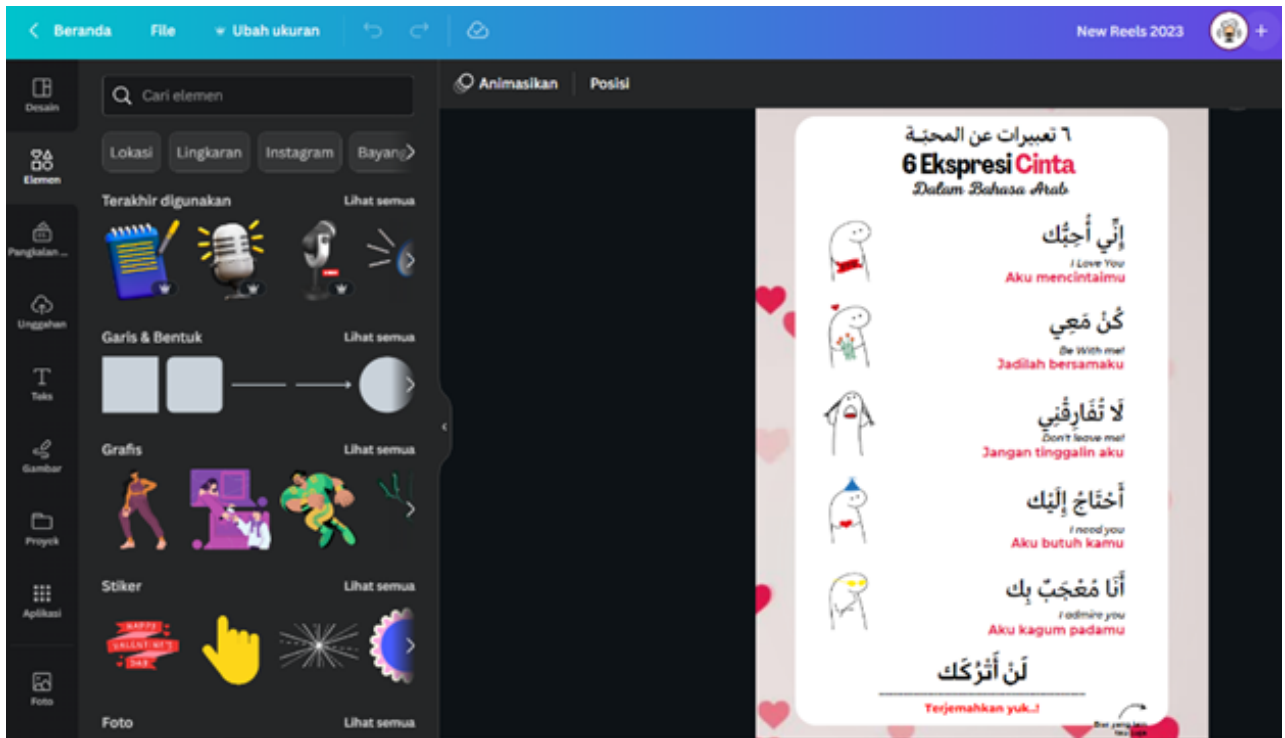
Beranda File Ubah ukuran New Reels 2023

Desain
Elemen
Pangkalan ...
Unggahan
Teks
Gambar
Proyek
Aplikasi
Foto

Cari elemen

Lokasi Lingkaran Instagram Bayang

Terakhir digunakan Lihat semua

Garis & Bentuk Lihat semua

Grafis Lihat semua

Stiker Lihat semua

HAPPY VALENTINE'S DAY

Foto Lihat semua

Animasikan Posisi

٦ تعبيرات عن المحبة
6 Ekspresi Cinta
Dalam Bahasa Arab

إِنِّي أُحِبُّكَ
I Love You
Aku mencintaimu

كُنْ مَعِي
Be With me!
Jadilah bersamaku

لَا تُفَارِقْنِي
Don't leave me!
Jangan tinggalin aku

أَحْتَاجُ إِلَيْك
I need you
Aku butuh kamu

أَنَا مُعْجَبٌ بِك
I admire you
Aku kagum padamu

لَنْ أَتْرُكَك
____________________
Terjemahkan yuk..!

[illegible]